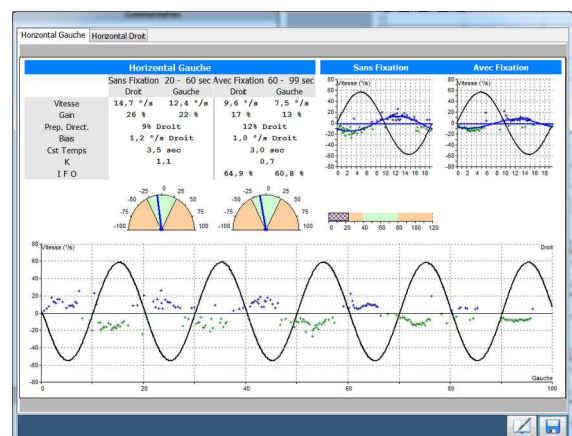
Horizontal Gauche | Horizontal Droit

Horizontal Gauche

| | Sans Fixation 20 - 60 sec | | Avec Fixation 60 - 99 sec | |
|---|---|---|---|---|
| | Droit | Gauche | Droit | Gauche |
| Vitesse | 14,7 °/s | 12,4 °/s | 9,6 °/s | 7,5 °/s |
| Gain | 26 % | 22 % | 17 % | 13 % |
| Prep. Direct. | 9% Droit | | 12% Droit | |
| Biais | 1,2 °/s Droit | | 1,0 °/s Droit | |
| Cst Temps | 3,5 sec | | 3,0 sec | |
| K | 1,1 | | 0,7 | |
| I F O | | | 64,9 % | 60,8 % |

-25 0 25
-50 50
-75 75
-100 100

-25 0 25
-50 50
-75 75
-100 100

0 20 40 60 80 100 120

Sans Fixation

Vitesse (°/s)
80 60 40 20 0 -20 -40 -60 -80
0 2 4 6 8 10 12 14 16 18

Avec Fixation

Vitesse (°/s)
80 60 40 20 0 -20 -40 -60 -80
0 2 4 6 8 10 12 14 16 18

Vitesse (°/s)
Droit
80 60 40 20 0 -20 -40 -60 -80
Gauche
0 20 40 60 80 100